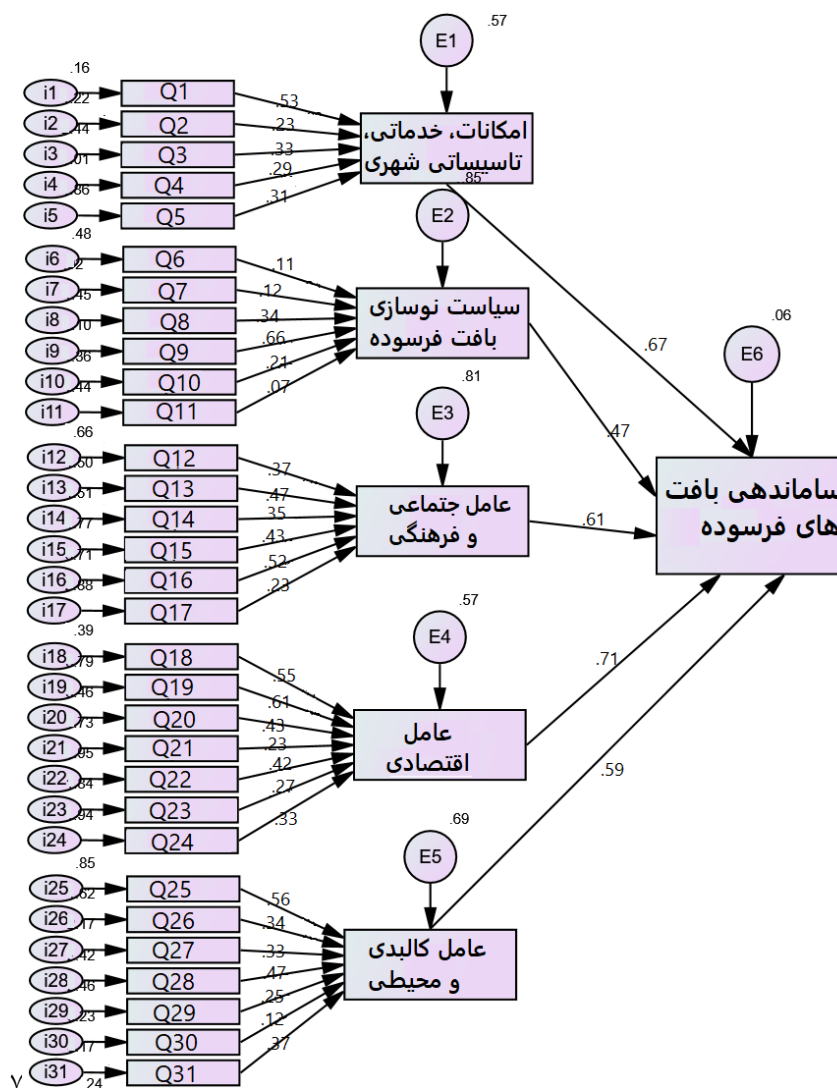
E1
.57
.16
i1
.22
Q1
.53
i2
.44
Q2
.23
امکانات، خدماتی، تاسیساتی شهری
i3
.01
Q3
.33
i4
.86
Q4
.29
.85
i5
Q5
.31
.48
E2
i6
.2
Q6
.11
i7
.45
Q7
.12
سیاست نوسازی بافت فرسوده
i8
.10
Q8
.34
i9
.36
Q9
.66
i10
.44
Q10
.21
i11
Q11
.07
.66
.81
E3
.67
.06
E6
.47
i12
.60
Q12
.37
i13
.51
Q13
.47
عامل جتماعی و فرهنگی
.61
ساماندهی بافت های فرسوده
i14
.77
Q14
.35
i15
.71
Q15
.43
i16
.88
Q16
.52
i17
Q17
.23
.39
.57
E4
i18
.79
Q18
.55
.71
i19
.46
Q19
.61
i20
.73
Q20
.43
عامل اقتصادی
i21
.95
Q21
.23
i22
.84
Q22
.42
.59
i23
.94
Q23
.27
i24
Q24
.33
.69
.85
E5
i25
.62
Q25
.56
i26
.17
Q26
.34
i27
.42
Q27
.33
عامل کالبدی و محیطی
i28
.46
Q28
.47
i29
.23
Q29
.25
i30
.17
Q30
.12
i31
.24
Q31
.37
V